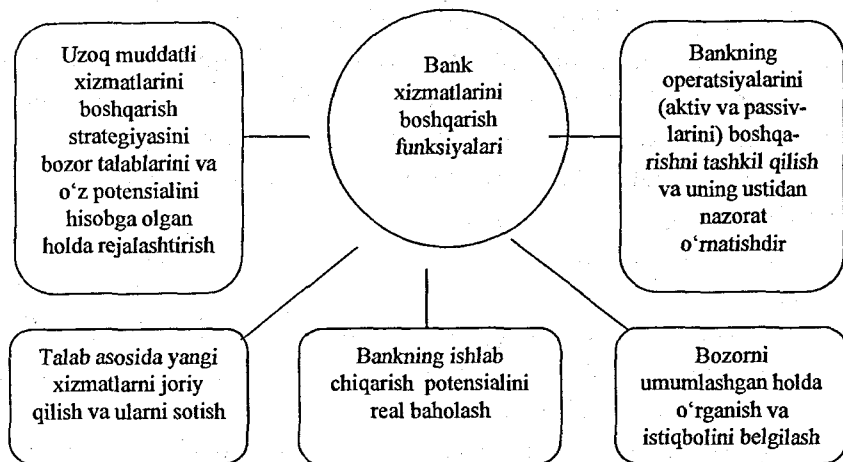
Uzoq muddatli xizmatlarini boshqarish strategiyasini bozor talablarini va o‘z potensialini hisobga olgan holda rejalashtirish

Bank xizmatlarini boshqarish funksiyalari

Bankning operatsiyalarini (aktiv va passivlarini) boshqarishni tashkil qilish va uning ustidan nazorat o‘rnatishdir

Talab asosida yangi xizmatlarni joriy qilish va ularni sotish

Bankning ishlab chiqarish potensialini real baholash

Bozorni umumlashgan holda o‘rganish va istiqbolini belgilash